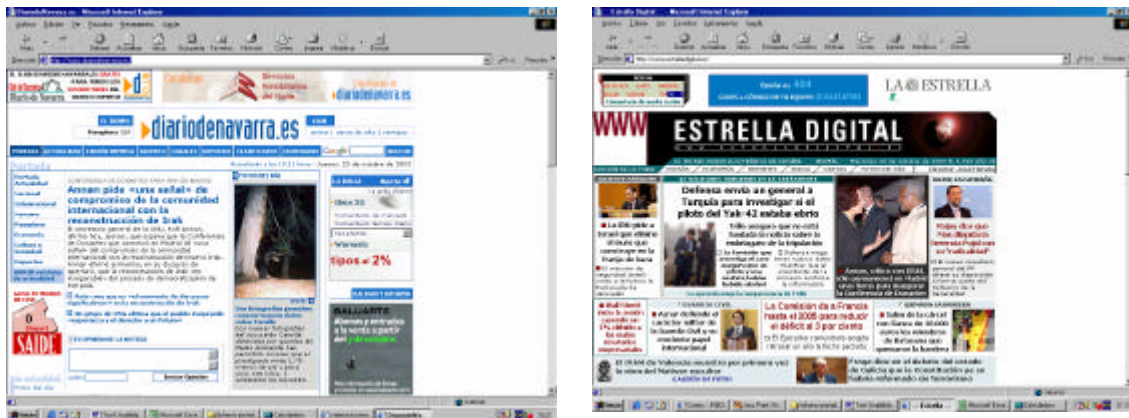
diariodenavarra.es

Annan pide «una señal» de compromiso de la comunidad internacional con la reconstrucción de Irak

tipos = 2%

SAIDE

ESTRELLA DIGITAL

LA ESTRELLA

Defensa envió un general a Turquía para investigar si el piloto del Yak-42 estaba ebrio

La Comisión da a Francia hasta el 2005 para reducir el déficit al 3 por ciento